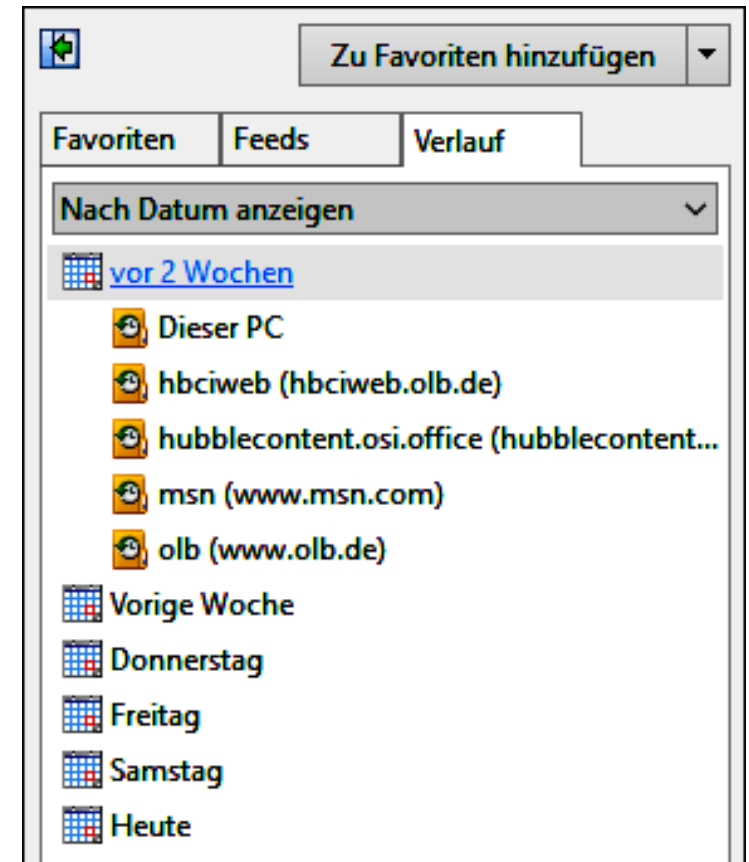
Zu Favoriten hinzufügen

Favoriten
Feeds
Verlauf

Nach Datum anzeigen

vor 2 Wochen
Dieser PC
hbciweb (hbciweb.olb.de)
hubblecontent.osi.office (hubblecontent...
msn (www.msn.com)
olb (www.olb.de)
Vorige Woche
Donnerstag
Freitag
Samstag
Heute